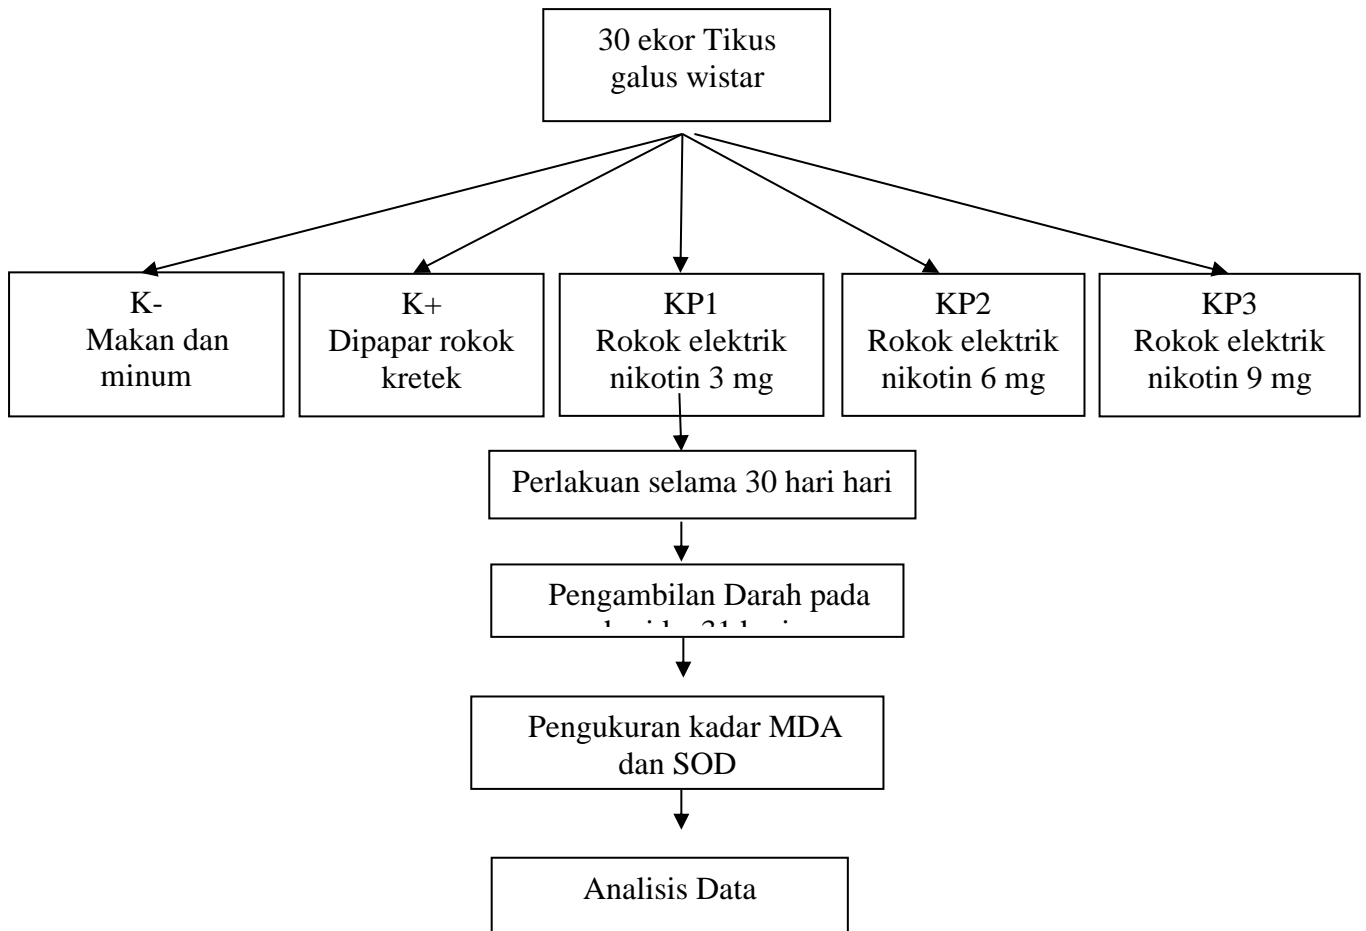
30 ekor Tikus galus wistar

K-
Makan dan minum

K+
Dipapar rokok kretek

KP1
Rokok elektrik nikotin 3 mg

KP2
Rokok elektrik nikotin 6 mg

KP3
Rokok elektrik nikotin 9 mg

Perlakuan selama 30 hari hari

Pengambilan Darah pada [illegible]

Pengukuran kadar MDA dan SOD

Analisis Data